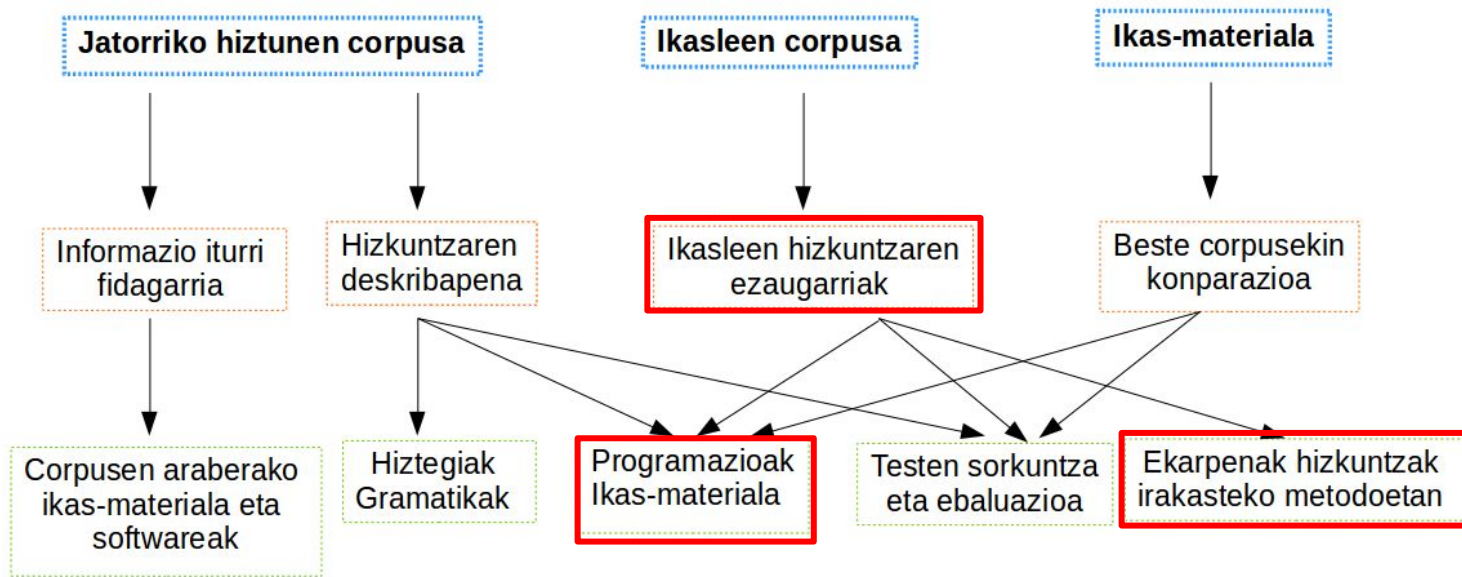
Jatorriko hiztunen corpusa

Ikasleen corpusa

Ikas-materiala

Informazio iturri fidagarria

Hizkuntzaren deskribapena

Ikasleen hizkuntzaren ezaugarriak

Beste corpusekin konparazioa

Corpusen araberako ikas-materiala eta softwareak

Hiztegiak Gramatikak

Programazioak Ikas-materiala

Testen sorkuntza eta ebaluazioa

Ekarpenak hizkuntzak irakasteko metodoetan